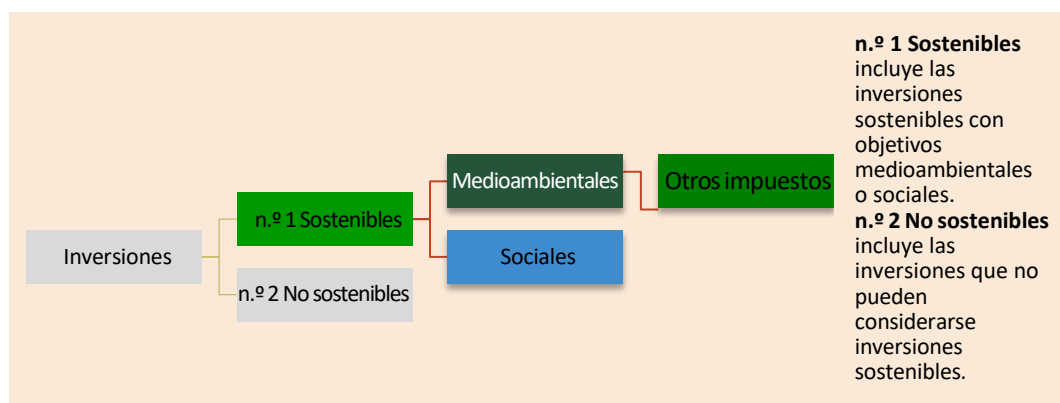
Inversiones

n.º 1 Sostenibles

n.º 2 No sostenibles

Medioambientales

Sociales

Otros impuestos

**n.º 1 Sostenibles** incluye las inversiones sostenibles con objetivos medioambientales o sociales.

**n.º 2 No sostenibles** incluye las inversiones que no pueden considerarse inversiones sostenibles.